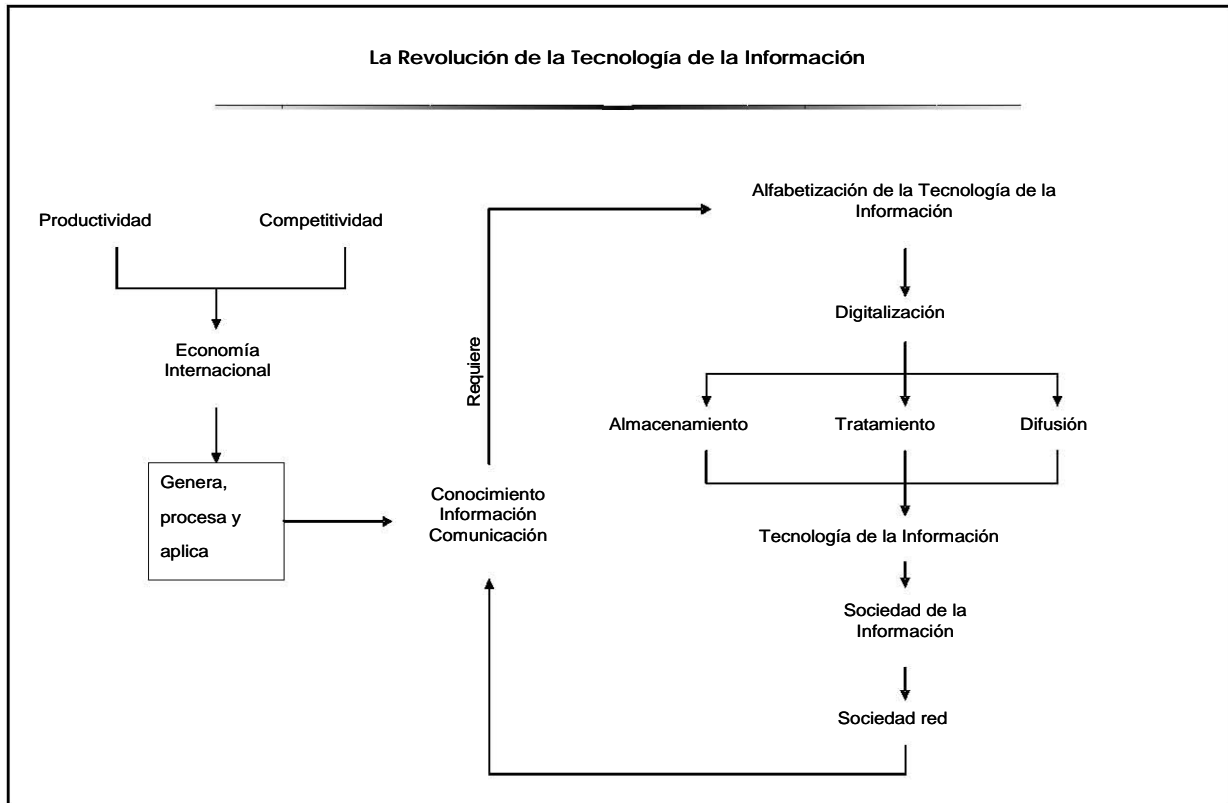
La Revolución de la Tecnología de la Información

Productividad

Competitividad

Economía Internacional

Genera, procesa y aplica

Requiere

Conocimiento Información Comunicación

Alfabetización de la Tecnología de la Información

Digitalización

Almacenamiento

Tratamiento

Difusión

Tecnología de la Información

Sociedad de la Información

Sociedad red